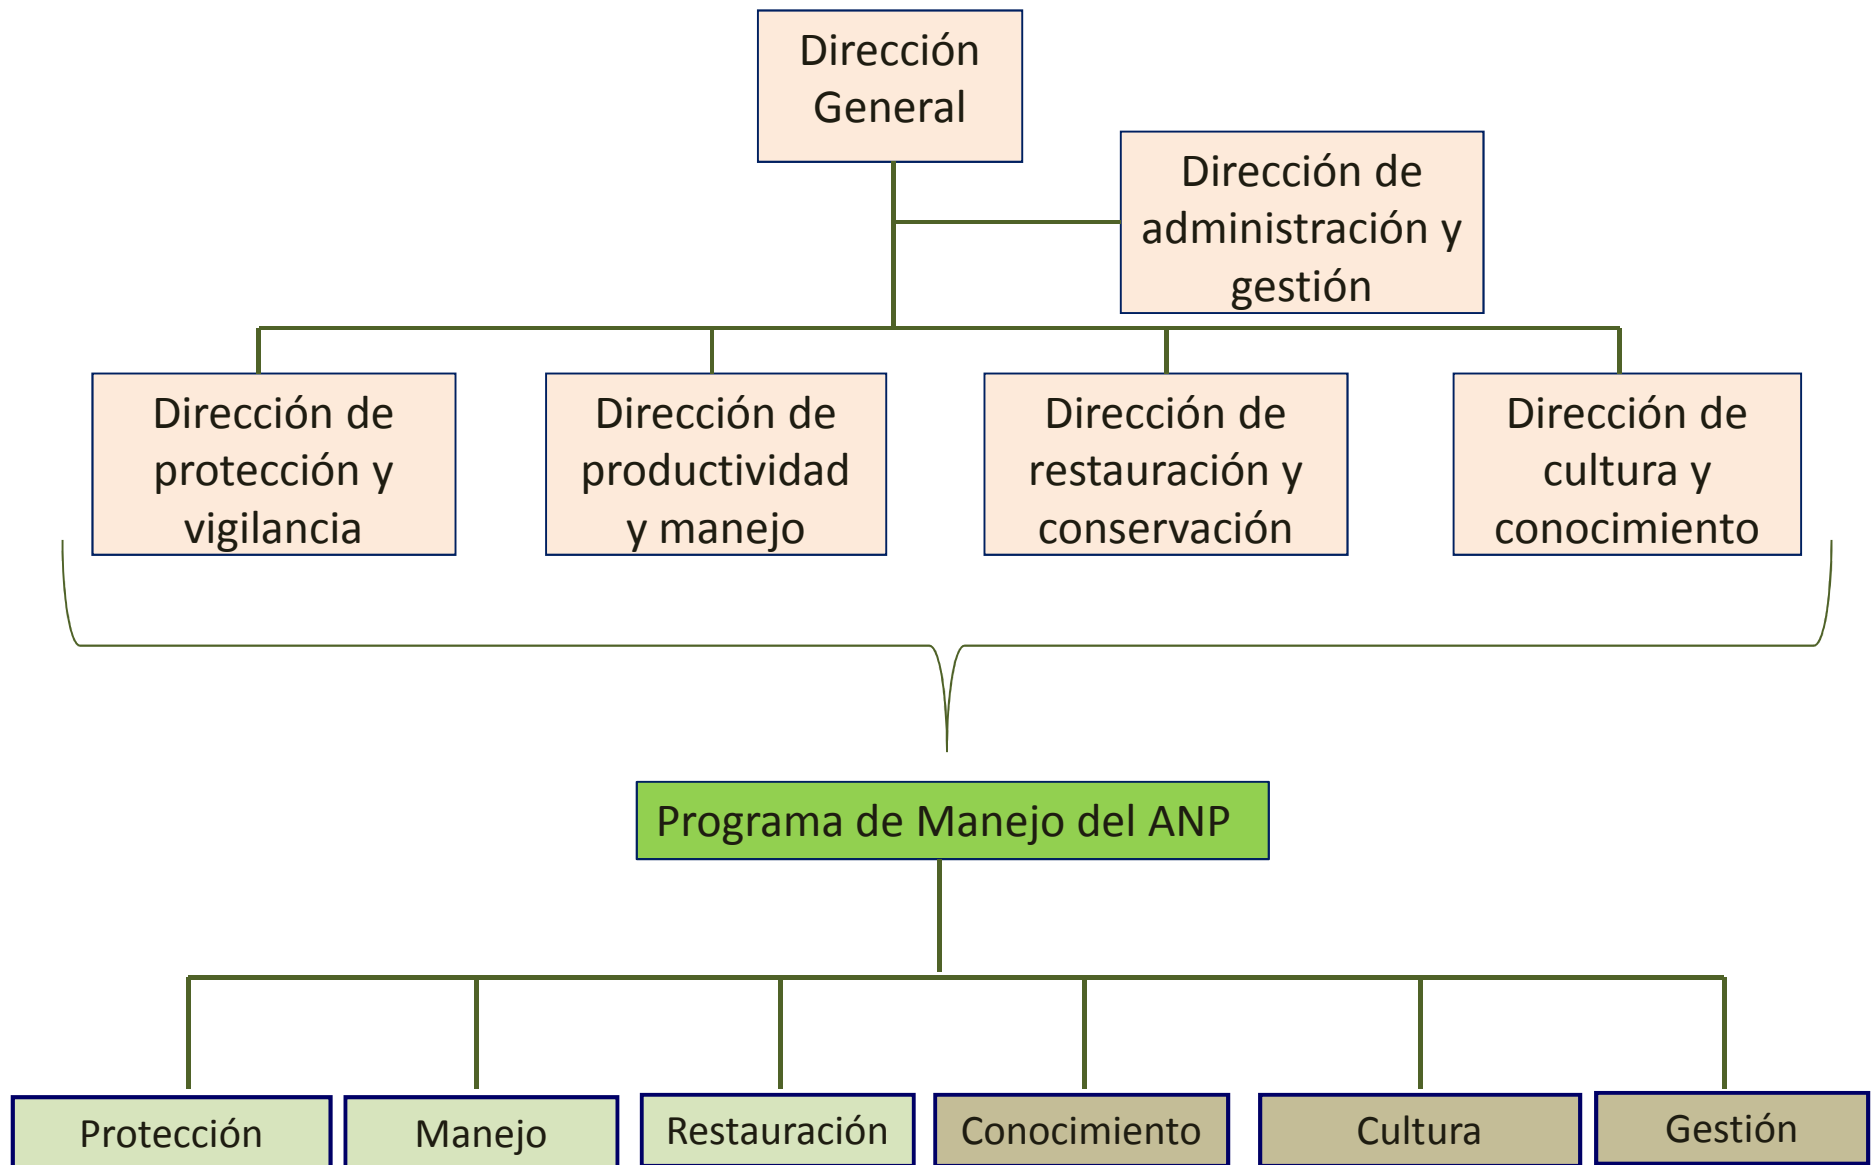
Dirección General

Dirección de administración y gestión

Dirección de protección y vigilancia

Dirección de productividad y manejo

Dirección de restauración y conservación

Dirección de cultura y conocimiento

Programa de Manejo del ANP

Protección

Manejo

Restauración

Conocimiento

Cultura

Gestión